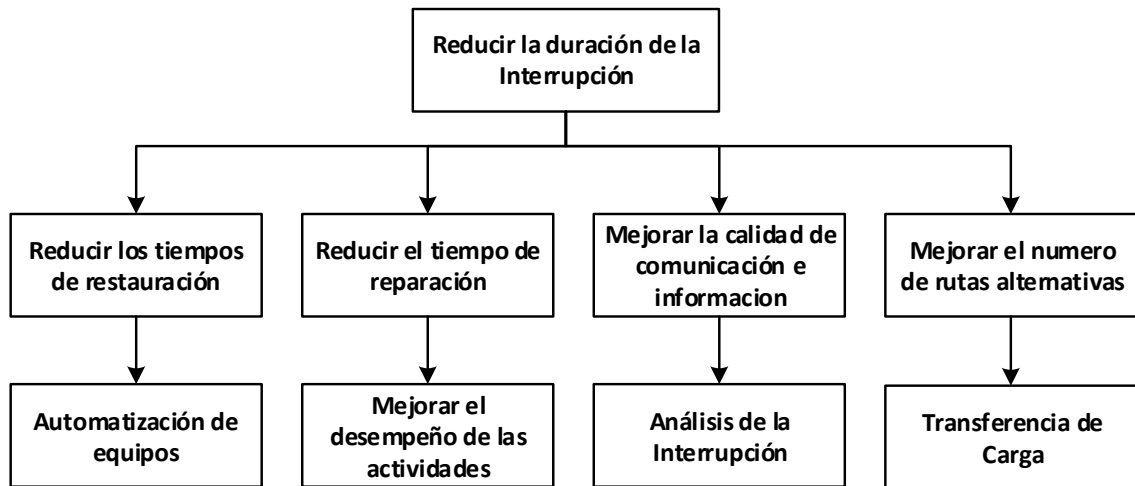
Reducir la duración de la Interrupción

Reducir los tiempos de restauración

Reducir el tiempo de reparación

Mejorar la calidad de comunicación e informacion

Mejorar el numero de rutas alternativas

Automatización de equipos

Mejorar el desempeño de las actividades

Análisis de la Interrupción

Transferencia de Carga